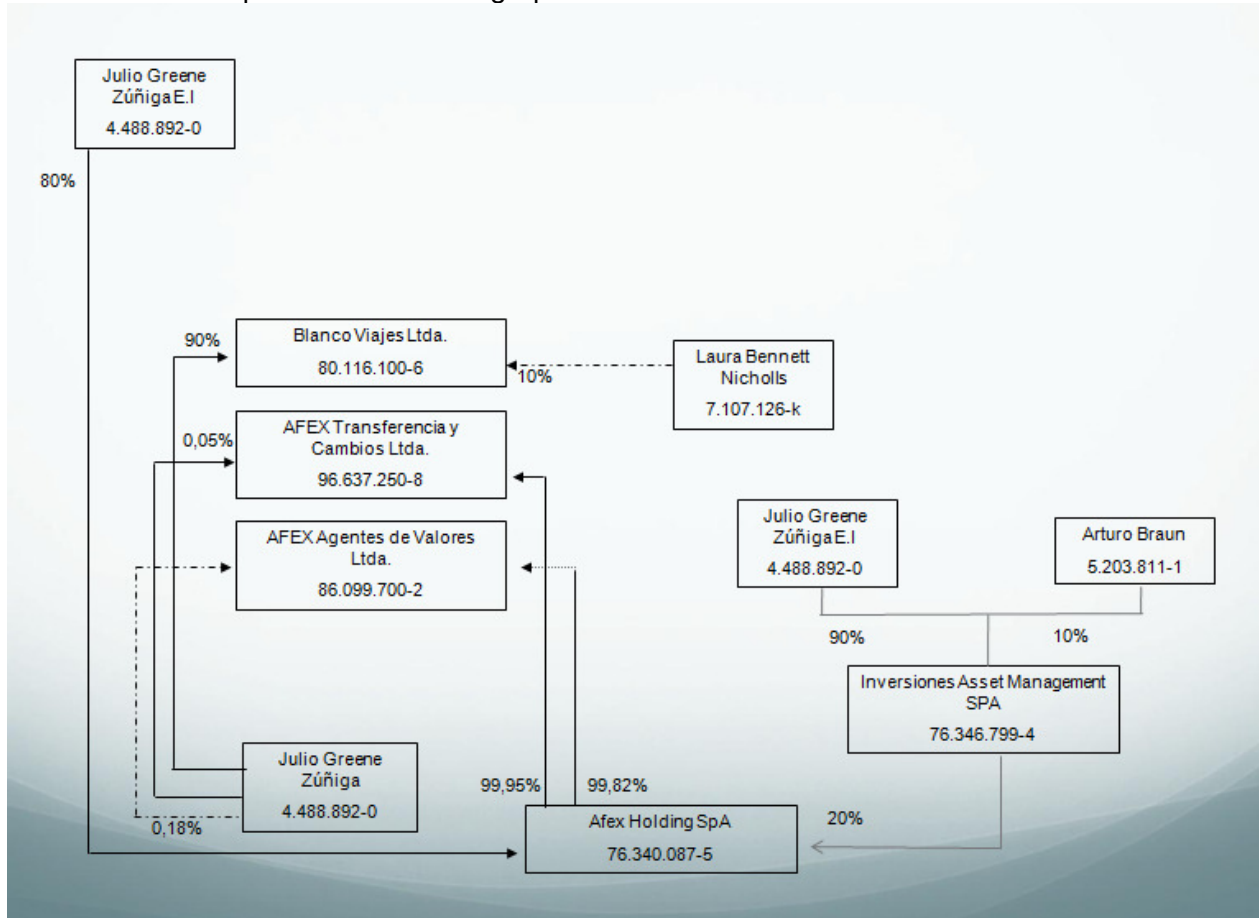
Julio Greene Zúñiga E.I
4.488.892-0

80%

90%

Blanco Viajes Ltda.
80.116.100-6

10%

Laura Bennett Nicholls
7.107.126-k

0,05%

AFEX Transferencia y Cambios Ltda.
96.637.250-8

AFEX Agentes de Valores Ltda.
86.099.700-2

Julio Greene Zúñiga E.I
4.488.892-0

Arturo Braun
5.203.811-1

90%

10%

Inversiones Asset Management SPA
76.346.799-4

Julio Greene Zúñiga
4.488.892-0

99,95%

99,82%

0,18%

Afex Holding SpA
76.340.087-5

20%